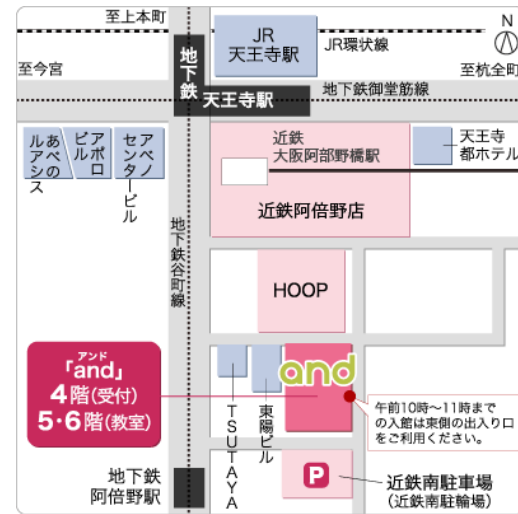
至上本町

JR 天王寺駅

JR環状線

N

至今宮

至杭全町

地下鉄

天王寺駅

地下鉄御堂筋線

あべのルシアス

アポロビル

アベノセンタービル

近鉄 大阪阿部野橋駅

天王寺都ホテル

近鉄阿倍野店

地下鉄谷町線

HOOP

「and」アンド

4階(受付)

5･6階(教室)

and

TSUTAYA

東陽ビル

午前10時〜11時までの入館は東側の出入り口をご利用ください。

地下鉄 阿倍野駅

P

近鉄南駐車場 (近鉄南駐輪場)